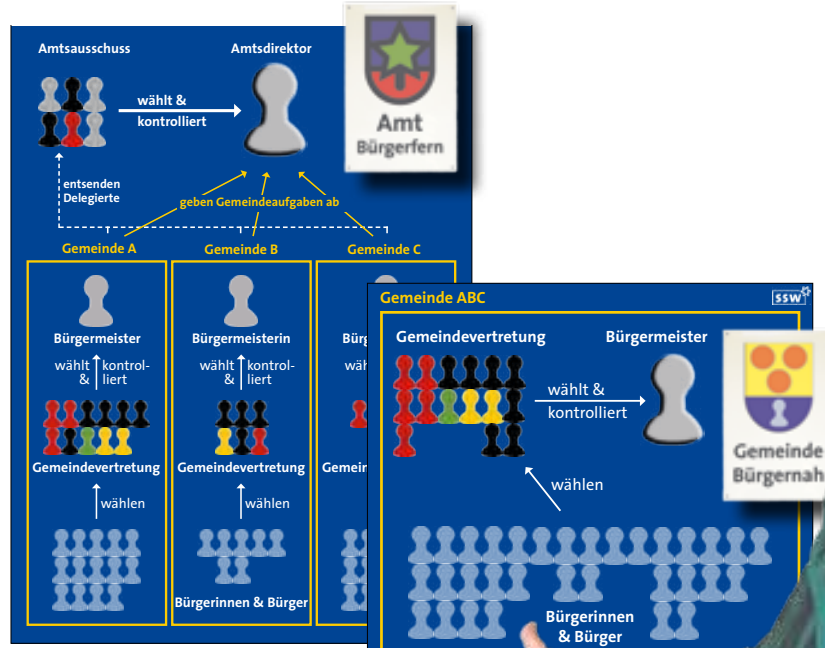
Amtsausschuss

Amtsdirektor

wählt & kontrolliert

Amt Bürgerfern

entsenden Delegierte

geben Gemeindeaufgaben ab

Gemeinde A

Gemeinde B

Gemeinde C

Bürgermeister

wählt & kontrolliert

Gemeindevertretung

wählen

Bürgermeisterin

wählt & kontrolliert

Gemeindevertretung

wählen

Bürgerinnen & Bürger

Bürg

wäh

Gemein

Gemeinde ABC

SSW

Gemeindevertretung

Bürgermeister

wählt & kontrolliert

Gemeinde Bürgernah

wählen

Bürgerinnen & Bürger